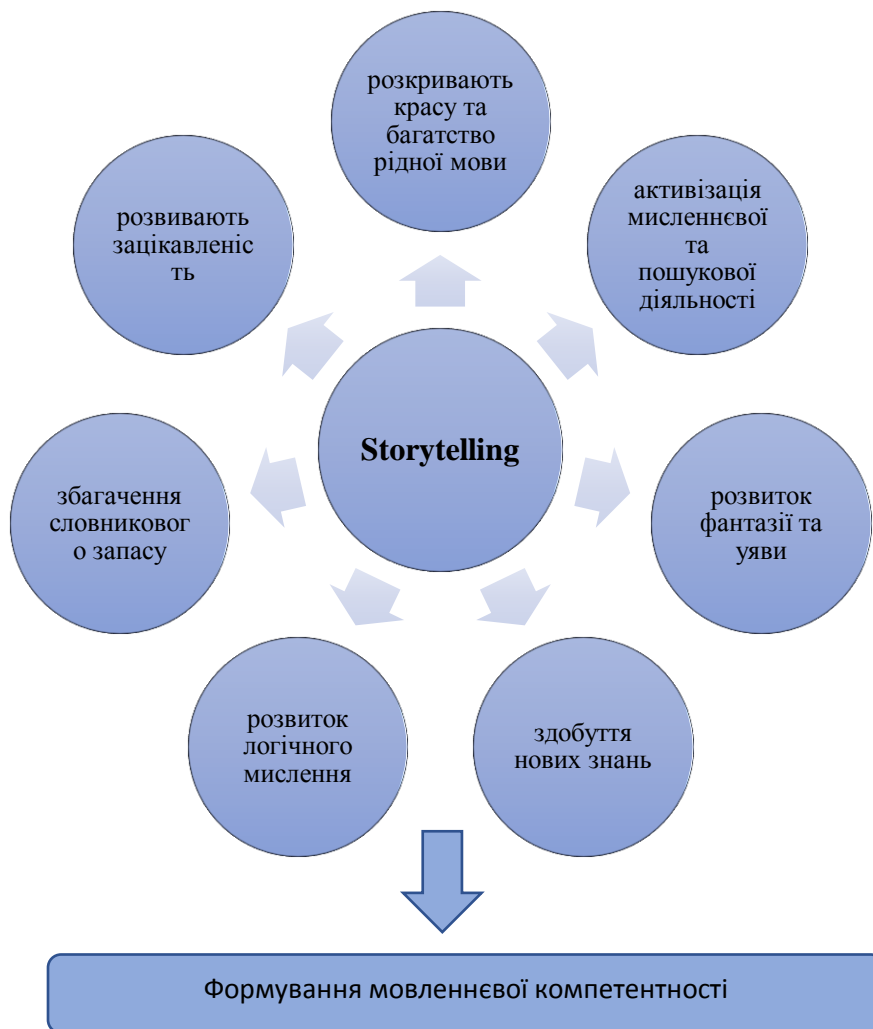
розкривають красу та багатство рідної мови

активізація мисленнєвої та пошукової діяльності

розвиток фантазії та уяви

здобуття нових знань

розвиток логічного мислення

збагачення словникового запасу

розвивають зацікавленість

Storytelling

Формування мовленнєвої компетентності